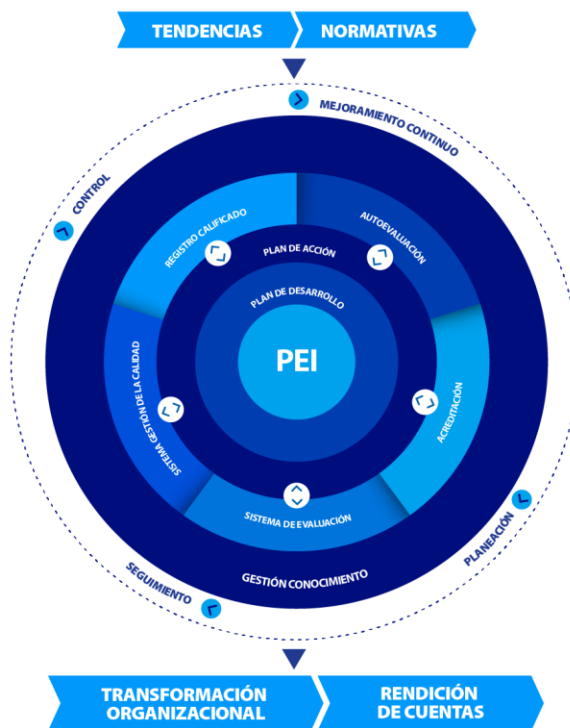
TENDENCIAS NORMATIVAS

MEJORAMIENTO CONTINUO

CONTROL

REGISTRO CALIFICADO

AUTOEVALUACIÓN

PLAN DE ACCIÓN

PLAN DE DESARROLLO

PEI

SISTEMA GESTIÓN DE LA CALIDAD

ACREDITACIÓN

SISTEMA DE EVALUACIÓN

GESTIÓN CONOCIMIENTO

SEGUIMIENTO

PLANEACIÓN

TRANSFORMACIÓN ORGANIZACIONAL

RENDICIÓN DE CUENTAS